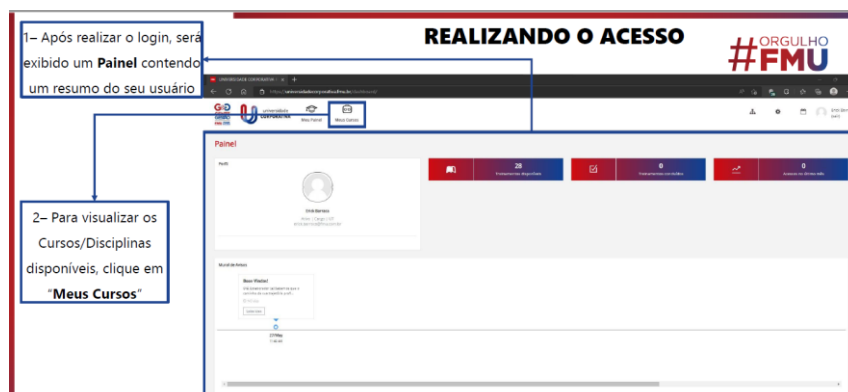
1– Após realizar o login, será exibido um **Painel** contendo um resumo do seu usuário

REALIZANDO O ACESSO

#ORGULHO FMU

UNIVERSIDADE CORPORATIVA

https://universidadecorporativafmu.br/dashboard/

Universidade CORPORATIVA

Meu Painel

Meus Cursos

Painel

Perfil

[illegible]

28
Treinamentos disponíveis

0
Treinamentos em trilhas

0
Acessos no último mês

Mural de Avisos

Novo Painel!

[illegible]

2– Para visualizar os Cursos/Disciplinas disponíveis, clique em "**Meus Cursos**"